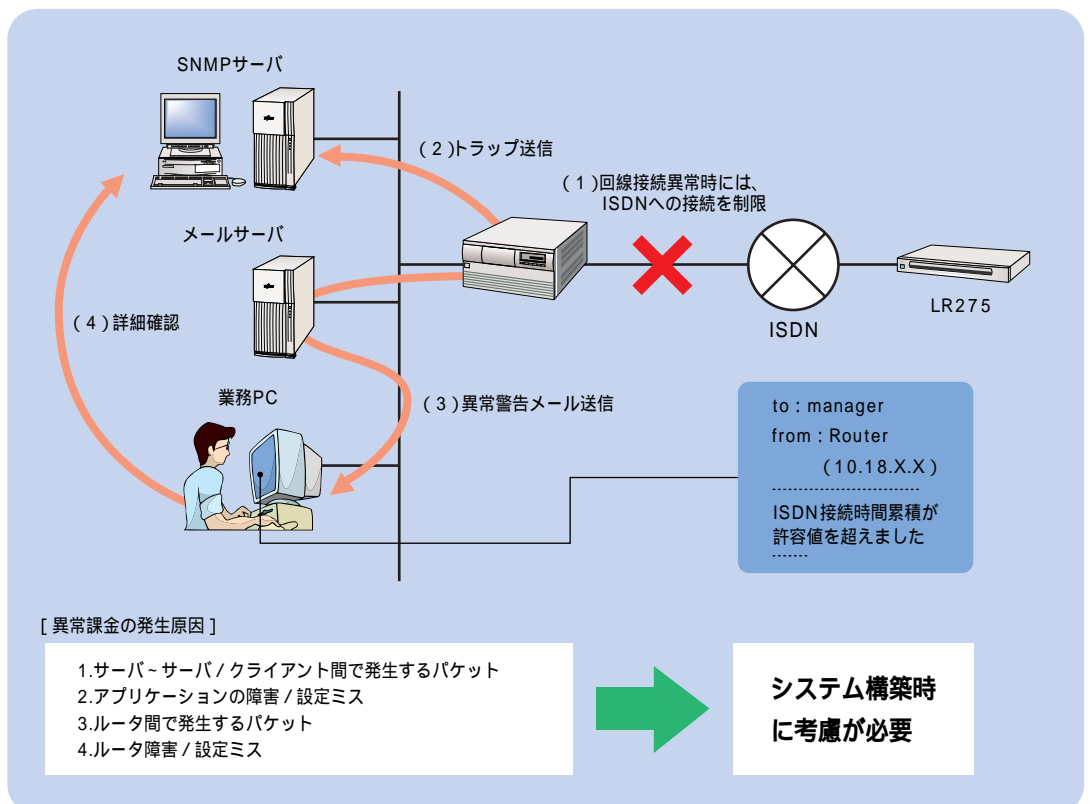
SNMPサーバ

(2)トラップ送信

(1)回線接続異常時には、ISDNへの接続を制限

メールサーバ

LR275

ISDN

(4)詳細確認

業務PC

(3)異常警告メール送信

to : manager
from : Router
(10.18.X.X)
------------------------------
ISDN接続時間累積が許容値を超えました
-------

[異常課金の発生原因]

1.サーバ~サーバ/クライアント間で発生するパケット
2.アプリケーションの障害/設定ミス
3.ルータ間で発生するパケット
4.ルータ障害/設定ミス

システム構築時に考慮が必要